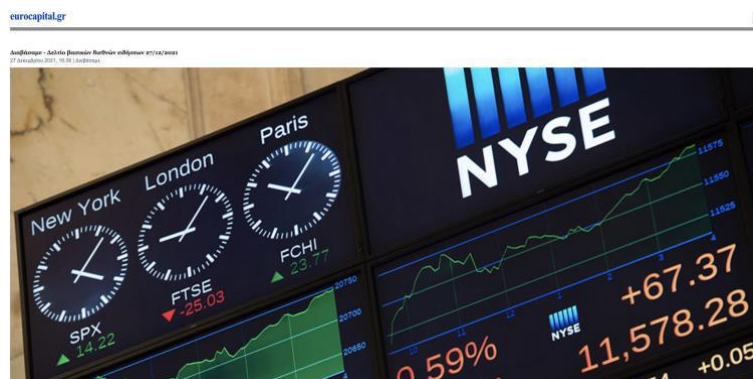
eurocapital.gr

Διαβάσαμε - Δελτίο βασικών διεθνών ειδήσεων 27/12/2021
27 Δεκεμβρίου 2021, 16:38 | Διαβάσαμε

Paris
London
New York
NYSE
11575
11550
11525
FCHI
23.77
FTSE
-25.03
SPX
14.22
20750
20700
20650
+67.37
NYSE
11,578.28
0.59%
+0.05